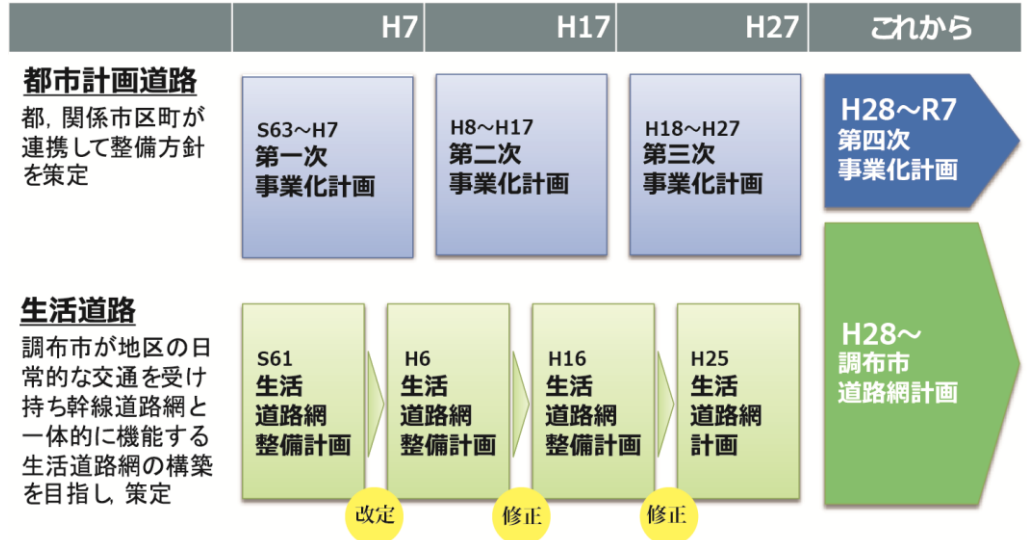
H7 H17 H27 これから

都市計画道路
都，関係市区町が連携して整備方針を策定

S63～H7
第一次
事業化計画

H8～H17
第二次
事業化計画

H18～H27
第三次
事業化計画

H28～R7
第四次
事業化計画

生活道路
調布市が地区の日常的な交通を受け持ち幹線道路網と一体的に機能する生活道路網の構築を目指し，策定

S61
生活
道路網
整備計画

H6
生活
道路網
整備計画

H16
生活
道路網
整備計画

H25
生活
道路網
計画

H28～
調布市
道路網計画

改定
修正
修正